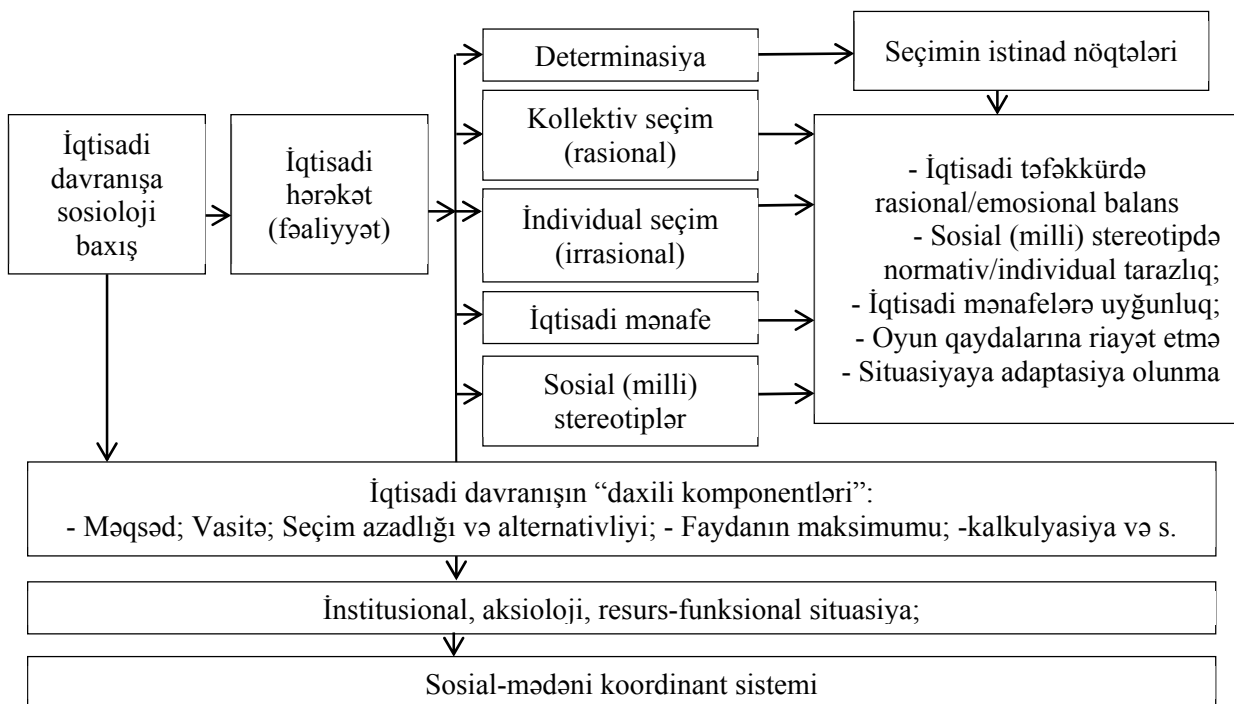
İqtisadi davranışa sosioloji baxış

İqtisadi hərəkət (fəaliyyət)

Determinasiya

Seçimin istinad nöqtələri

Kollektiv seçim (rasional)

İndividual seçim (irrasional)

İqtisadi mənafe

Sosial (milli) stereotiplər

- İqtisadi təfəkkürdə rasional/emosional balans
- Sosial (milli) stereotipdə normativ/individual tarazlıq;
- İqtisadi mənafelərə uyğunluq;
- Oyun qaydalarına riayət etmə
- Situasiyaya adaptasiya olunma

İqtisadi davranışın "daxili komponentləri":
- Məqsəd; Vasitə; Seçim azadlığı və alternativliyi; - Faydanın maksimumu; -kalkulyasiya və s.

İnstitusional, aksioloji, resurs-funksional situasiya;

Sosial-mədəni koordinant sistemi